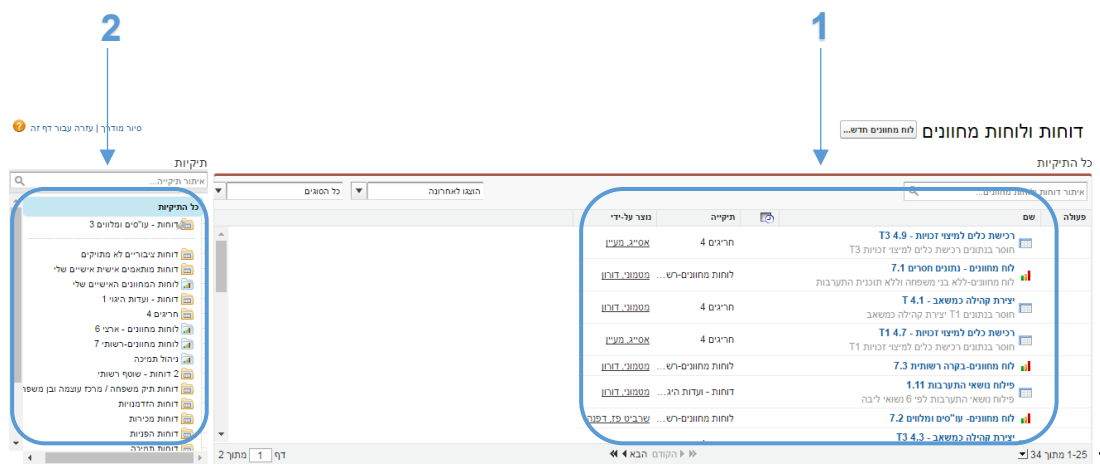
2

1

סיור מודרך | עזרה עבור דף זה

דוחות ולוחות מחוונים

לוח מחוונים חדש...

תיקיות

כל התיקיות

איתור תיקיה...

כל התיקיות

דוחות - עו"סים ומלווים 3

דוחות ציבוריים לא מתויקים

דוחות מותאמים אישית אישיים שלי

לוחות המחוונים האישיים שלי

דוחות - ועדות הצוו 1

חריגים 4

לוחות מחוונים - ארצי 6

לוחות מחוונים-רשותי 7

ניהול תמיכה

2 דוחות - שוטף רשותי

דוחות תיק משפחה / מרכז עוצמה ובן משפחה

דוחות הזדמנויות

דוחות מכירות

דוחות הפניות

דוחות תמיכה

איתור דוחות ולוחות מחוונים...

הוצגו לאחרונה

כל הסוגים

| פעולה | שם | | תיקייה | נוצר על-ידי |
|---|---|---|---|---|
| | רכישת כלים למיצוי זכויות - T3 4.9<br>חוסר בנתונים רכישת כלים למיצוי זכויות T3 | | חריגים 4 | אס"ג, מעיין |
| | לוח מחוונים - נתונים חסרים 7.1<br>לוח מחוונים-ללא בני משפחה וללא תוכנית התערבות | | לוחות מחוונים-רש... | מסמוני, דורון |
| | יצירת קהילה כמשאב - T 4.1<br>חוסר בנתונים T1 יצירת קהילה כמשאב | | חריגים 4 | מסמוני, דורון |
| | רכישת כלים למיצוי זכויות - T1 4.7<br>חוסר בנתונים רכישת כלים למיצוי זכויות T1 | | חריגים 4 | אס"ג, מעיין |
| | לוח מחוונים-בקרה רשותית 7.3 | | לוחות מחוונים-רש... | מסמוני, דורון |
| | פילוח נושאי התערבות 1.11<br>פילוח נושאי התערבות לפי 6 נושאי ליבה | | דוחות - ועדות היג... | מסמוני, דורון |
| | לוח מחוונים- עו"סים ומלווים 7.2 | | לוחות מחוונים-רש... | שרביט פז, דפנה |
| | יצירת קהילה כמשאב - T3 4.3 | | | |

1-25 מתוך 34

הקודם הבא

דף 1 מתוך 2